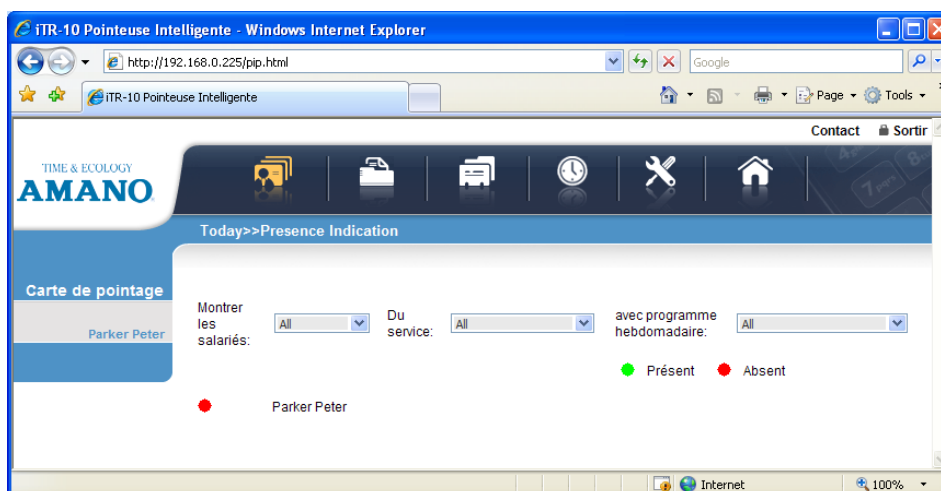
iTR-10 Pointeuse Intelligente - Windows Internet Explorer

http://192.168.0.225/pip.html

Google

iTR-10 Pointeuse Intelligente

Page Tools

Contact Sortir

TIME & ECOLOGY
AMANO

Today>>Presence Indication

Carte de pointage

Parker Peter

Montrer les salariés: All

Du service: All

avec programme hebdomadaire: All

Présent Absent

Parker Peter

Internet

100%